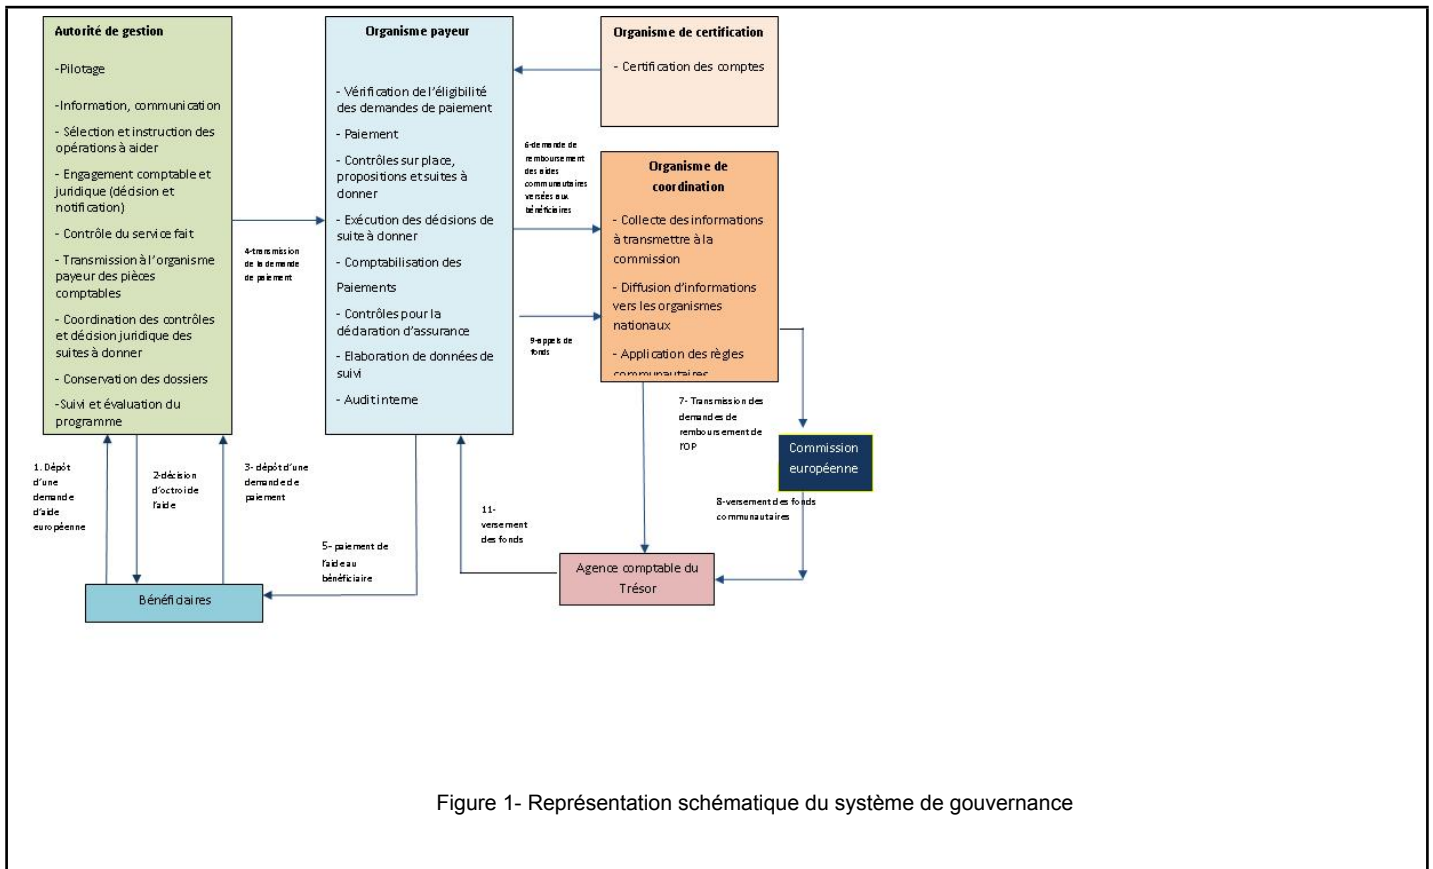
Autorité de gestion

-Pilotage

-Information, communication

- Sélection et instruction des opérations à aider

- Engagement comptable et juridique (décision et notification)

- Contrôle du service fait

- Transmission à l'organisme payeur des pièces comptables

- Coordination des contrôles et décision juridique des suites à donner

- Conservation des dossiers

-Suivi et évaluation du programme

Organisme payeur

- Vérification de l'éligibilité des demandes de paiement

- Paiement

- Contrôles sur place, propositions et suites à donner

- Exécution des décisions de suite à donner

- Comptabilisation des Paiements

- Contrôles pour la déclaration d'assurance

- Elaboration de données de suivi

- Audit interne

Organisme de certification

- Certification des comptes

Organisme de coordination

- Collecte des informations à transmettre à la commission

- Diffusion d'informations vers les organismes nationaux

- Application des règles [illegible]

6-demande de remboursement des aides communautaires versées aux bénéficiaires

9-appels de fonds

4-transmission de la demande de paiement

7- Transmission des demandes de remboursement de l'OP

Commission européenne

8-versement des fonds communautaires

1. Dépôt d'une demande d'aide européenne

2-décision d'octroi de l'aide

3- dépôt d'une demande de paiement

5- paiement de l'aide au bénéficiaire

11- versement des fonds

Agence comptable du Trésor

Bénéficiaires

Figure 1- Représentation schématique du système de gouvernance